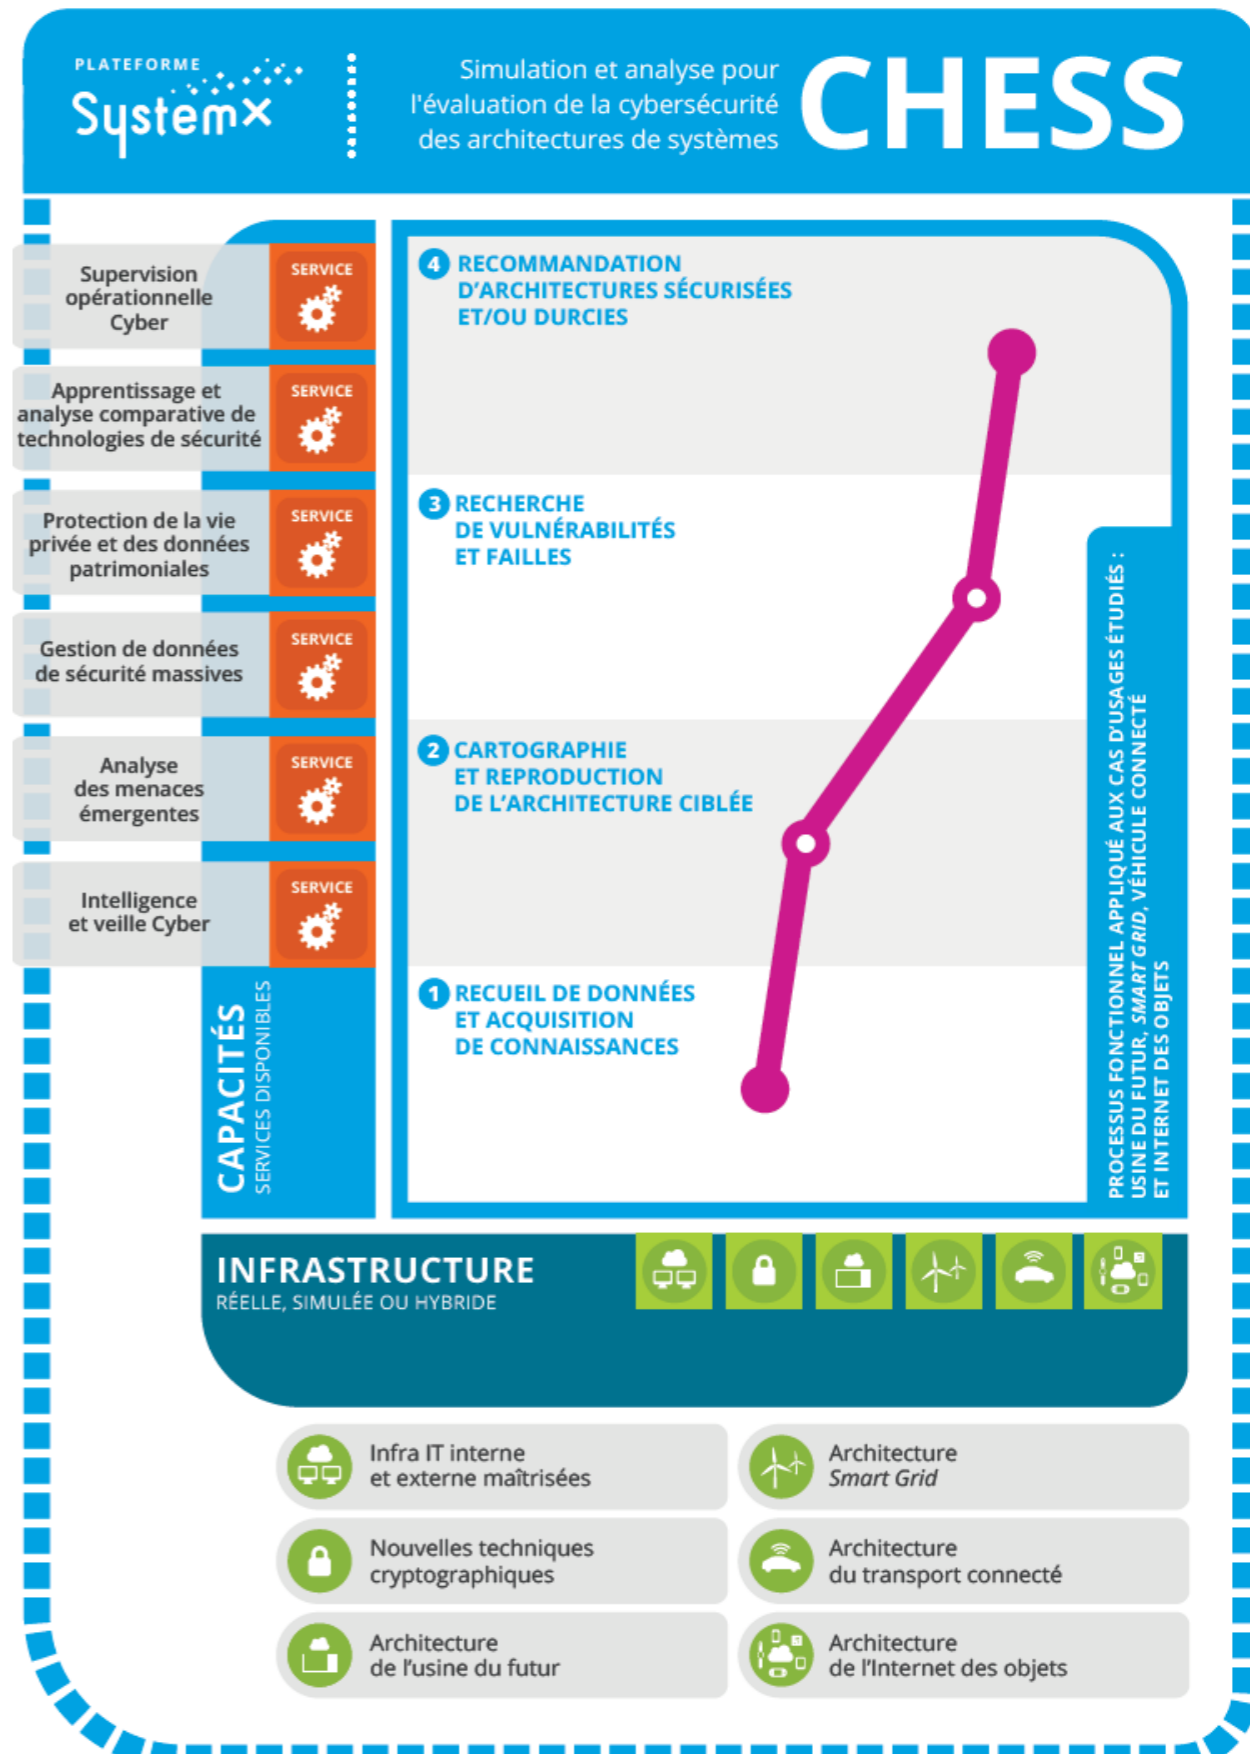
PLATEFORME
SystemX

Simulation et analyse pour l'évaluation de la cybersécurité des architectures de systèmes

CHESS

Supervision opérationnelle Cyber
SERVICE

Apprentissage et analyse comparative de technologies de sécurité
SERVICE

Protection de la vie privée et des données patrimoniales
SERVICE

Gestion de données de sécurité massives
SERVICE

Analyse des menaces émergentes
SERVICE

Intelligence et veille Cyber
SERVICE

CAPACITÉS
SERVICES DISPONIBLES

4 RECOMMANDATION D'ARCHITECTURES SÉCURISÉES ET/OU DURCIES

3 RECHERCHE DE VULNÉRABILITÉS ET FAILLES

2 CARTOGRAPHIE ET REPRODUCTION DE L'ARCHITECTURE CIBLÉE

1 RECUEIL DE DONNÉES ET ACQUISITION DE CONNAISSANCES

PROCESSUS FONCTIONNEL APPLIQUÉ AUX CAS D'USAGES ÉTUDIÉS : USINE DU FUTUR, *SMART GRID*, VÉHICULE CONNECTÉ ET INTERNET DES OBJETS

INFRASTRUCTURE
RÉELLE, SIMULÉE OU HYBRIDE

Infra IT interne et externe maîtrisées

Architecture *Smart Grid*

Nouvelles techniques cryptographiques

Architecture du transport connecté

Architecture de l'usine du futur

Architecture de l'Internet des objets